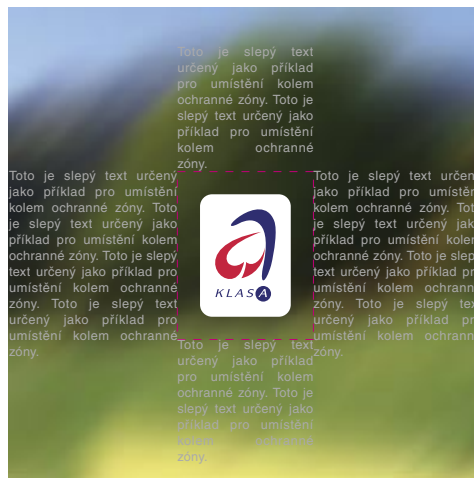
Toto je slepý text určený jako příklad pro umístění kolem ochranné zóny. Toto je slepý text určený jako příklad pro umístění kolem ochranné zóny.

Toto je slepý text určený jako příklad pro umístění kolem ochranné zóny. Toto je slepý text určený jako příklad pro umístění kolem ochranné zóny. Toto je slepý text určený jako příklad pro umístění kolem ochranné zóny. Toto je slepý text určený jako příklad pro umístění kolem ochranné zóny.

KLASA

Toto je slepý text určený jako příklad pro umístění kolem ochranné zóny. Toto je slepý text určený jako příklad pro umístění kolem ochranné zóny. Toto je slepý text určený jako příklad pro umístění kolem ochranné zóny. Toto je slepý text určený jako příklad pro umístění kolem ochranné zóny.

Toto je slepý text určený jako příklad pro umístění kolem ochranné zóny. Toto je slepý text určený jako příklad pro umístění kolem ochranné zóny.